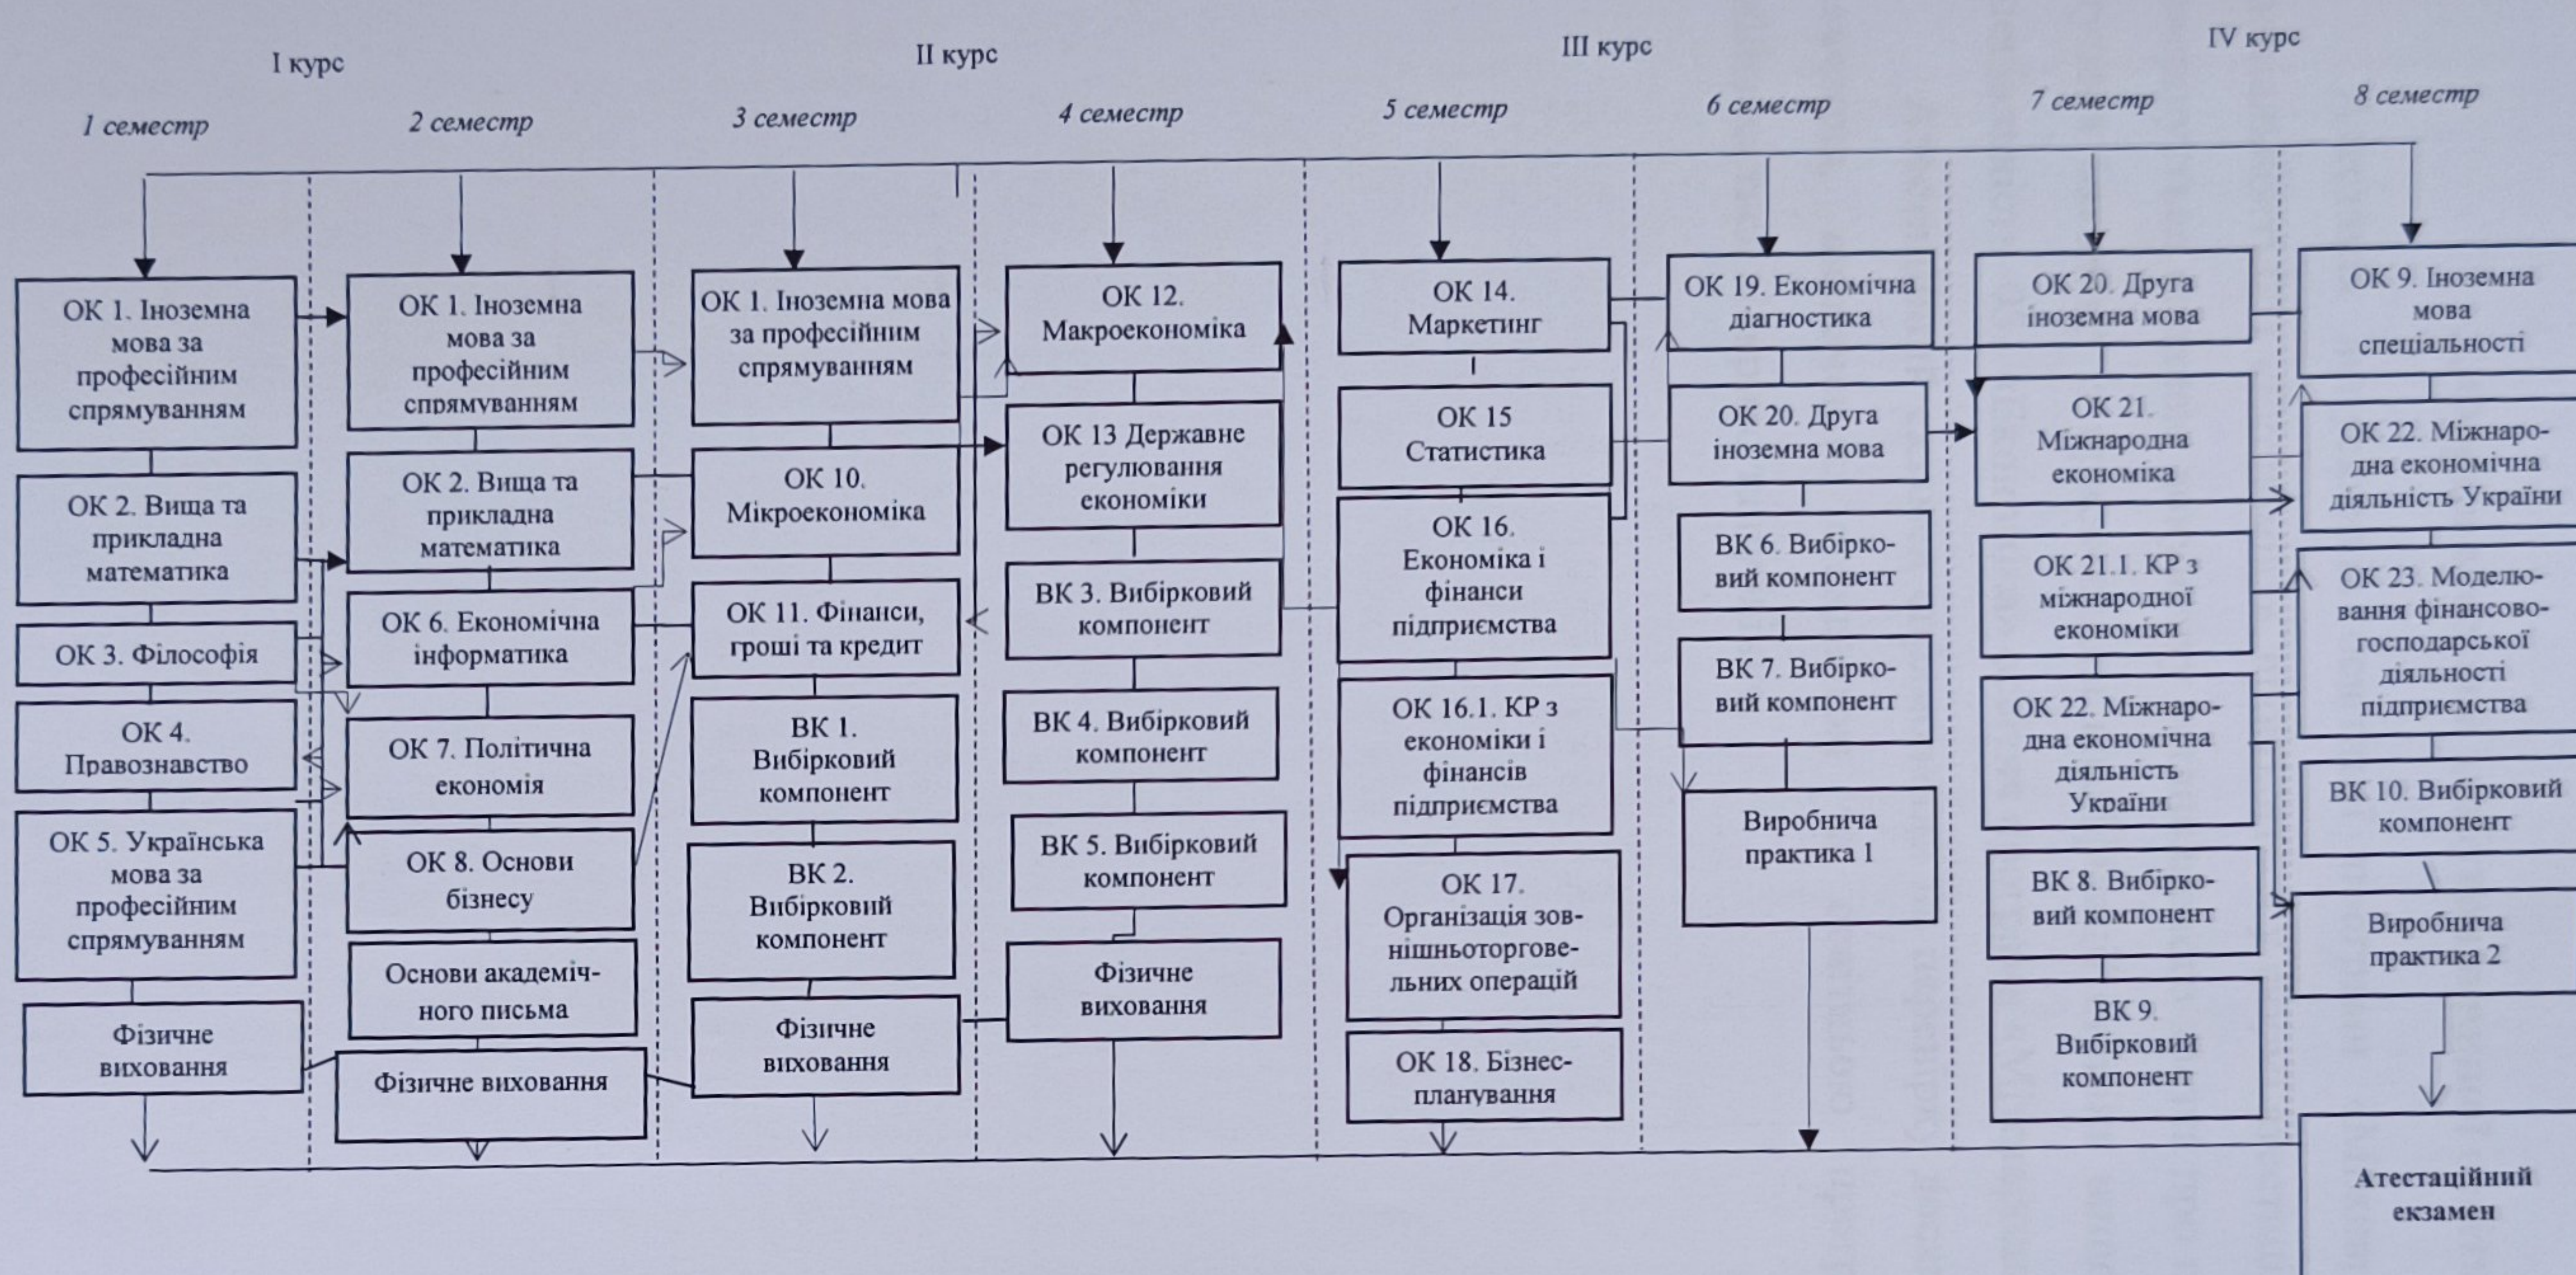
I курс
II курс
III курс
IV курс

1 семестр
2 семестр
3 семестр
4 семестр
5 семестр
6 семестр
7 семестр
8 семестр

ОК 1. Іноземна мова за професійним спрямуванням
ОК 2. Вища та прикладна математика
ОК 3. Філософія
ОК 4. Правознавство
ОК 5. Українська мова за професійним спрямуванням
Фізичне виховання

ОК 1. Іноземна мова за професійним спрямуванням
ОК 2. Вища та прикладна математика
ОК 6. Економічна інформатика
ОК 7. Політична економія
ОК 8. Основи бізнесу
Основи академічного письма
Фізичне виховання

ОК 1. Іноземна мова за професійним спрямуванням
ОК 10. Мікроекономіка
ОК 11. Фінанси, гроші та кредит
ВК 1. Вибірковий компонент
ВК 2. Вибірковий компонент
Фізичне виховання

ОК 12. Макроекономіка
ОК 13 Державне регулювання економіки
ВК 3. Вибірковий компонент
ВК 4. Вибірковий компонент
ВК 5. Вибірковий компонент
Фізичне виховання

ОК 14. Маркетинг
ОК 15 Статистика
ОК 16. Економіка і фінанси підприємства
ОК 16.1. КР з економіки і фінансів підприємства
ОК 17. Організація зовнішньоторговельних операцій
ОК 18. Бізнес-планування

ОК 19. Економічна діагностика
ОК 20. Друга іноземна мова
ВК 6. Вибірковий компонент
ВК 7. Вибірковий компонент
Виробнича практика 1

ОК 20. Друга іноземна мова
ОК 21. Міжнародна економіка
ОК 21.1. КР з міжнародної економіки
ОК 22. Міжнародна економічна діяльність України
ВК 8. Вибірковий компонент
ВК 9. Вибірковий компонент

ОК 9. Іноземна мова спеціальності
ОК 22. Міжнародна економічна діяльність України
ОК 23. Моделювання фінансово-господарської діяльності підприємства
ВК 10. Вибірковий компонент
Виробнича практика 2

Атестаційний екзамен